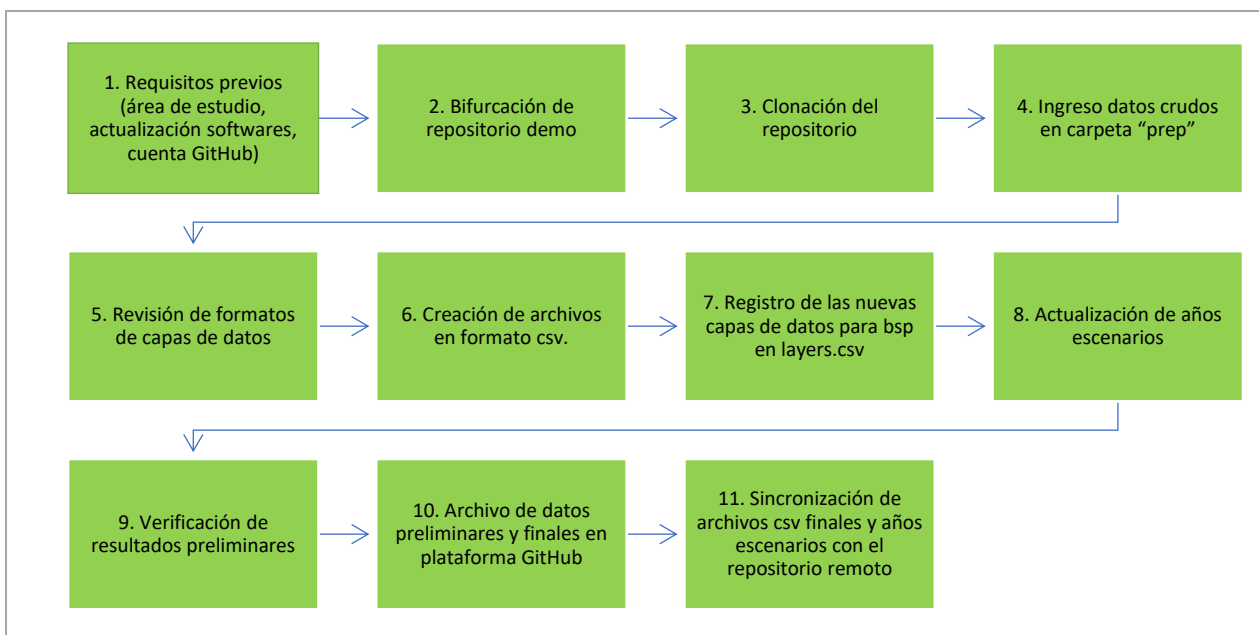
1. Requisitos previos (área de estudio, actualización softwares, cuenta GitHub)

2. Bifurcación de repositorio demo

3. Clonación del repositorio

4. Ingreso datos crudos en carpeta "prep"

5. Revisión de formatos de capas de datos

6. Creación de archivos en formato csv.

7. Registro de las nuevas capas de datos para bsp en layers.csv

8. Actualización de años escenarios

9. Verificación de resultados preliminares

10. Archivo de datos preliminares y finales en plataforma GitHub

11. Sincronización de archivos csv finales y años escenarios con el repositorio remoto